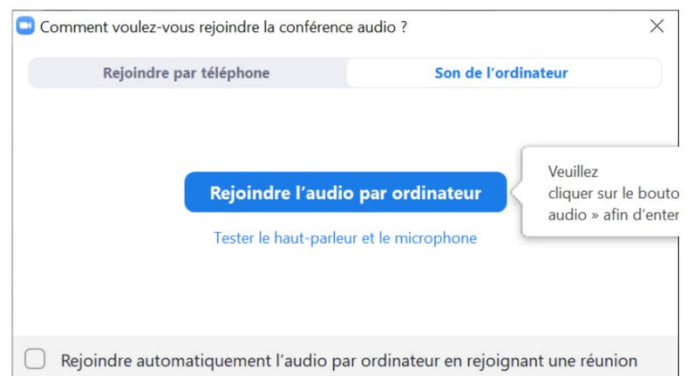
Comment voulez-vous rejoindre la conférence audio ?

Rejoindre par téléphone

Son de l'ordinateur

Rejoindre l'audio par ordinateur

Tester le haut-parleur et le microphone

Veuillez
cliquer sur le bouto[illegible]
audio » afin d'enter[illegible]

Rejoindre automatiquement l'audio par ordinateur en rejoignant une réunion